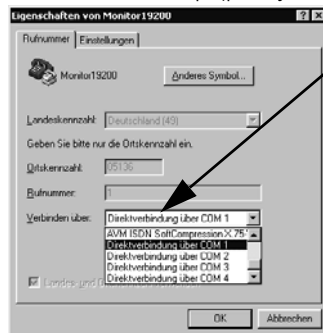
Eigenschaften von Monitor19200

Rufnummer | Einstellungen

Monitor19200

Anderes Symbol...

Landeskennzahl: Deutschland (49)

Geben Sie bitte nur die Ortskennzahl ein.

Ortskennzahl: 05136

Rufnummer: 1

Verbinden über: Direktverbindung über COM 1

AVM ISDN SoftCompression X.75
Direktverbindung über COM 1
Direktverbindung über COM 2
Direktverbindung über COM 3
Direktverbindung über COM 4

Landes- und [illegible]

OK

Abbrechen